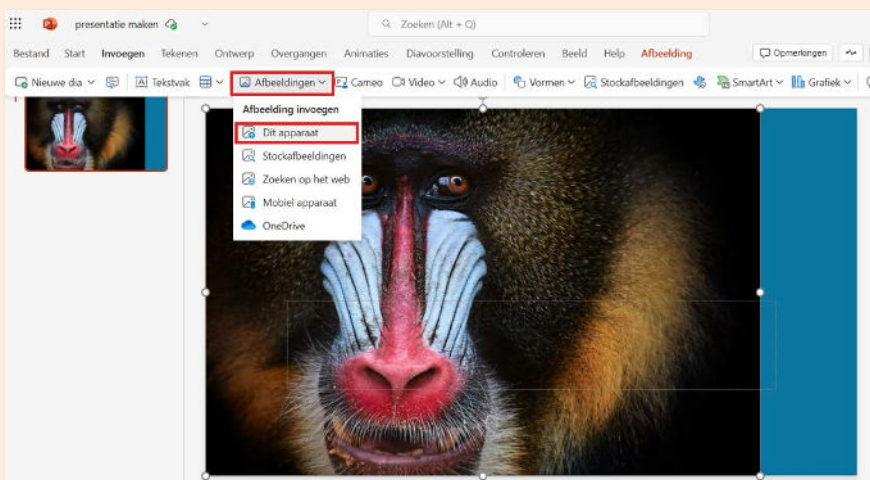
presentatie maken

Zoeken (Alt + Q)

Bestand Start Invoegen Tekenen Ontwerp Overgangen Animaties Diavoorstelling Controleren Beeld Help Afbeelding

Opmerkingen

Nieuwe dia Tekstvak Afbeeldingen Cameo Video Audio Vormen Stockafbeeldingen SmartArt Grafiek

1

Afbeelding invoegen
Dit apparaat
Stockafbeeldingen
Zoeken op het web
Mobiel apparaat
OneDrive